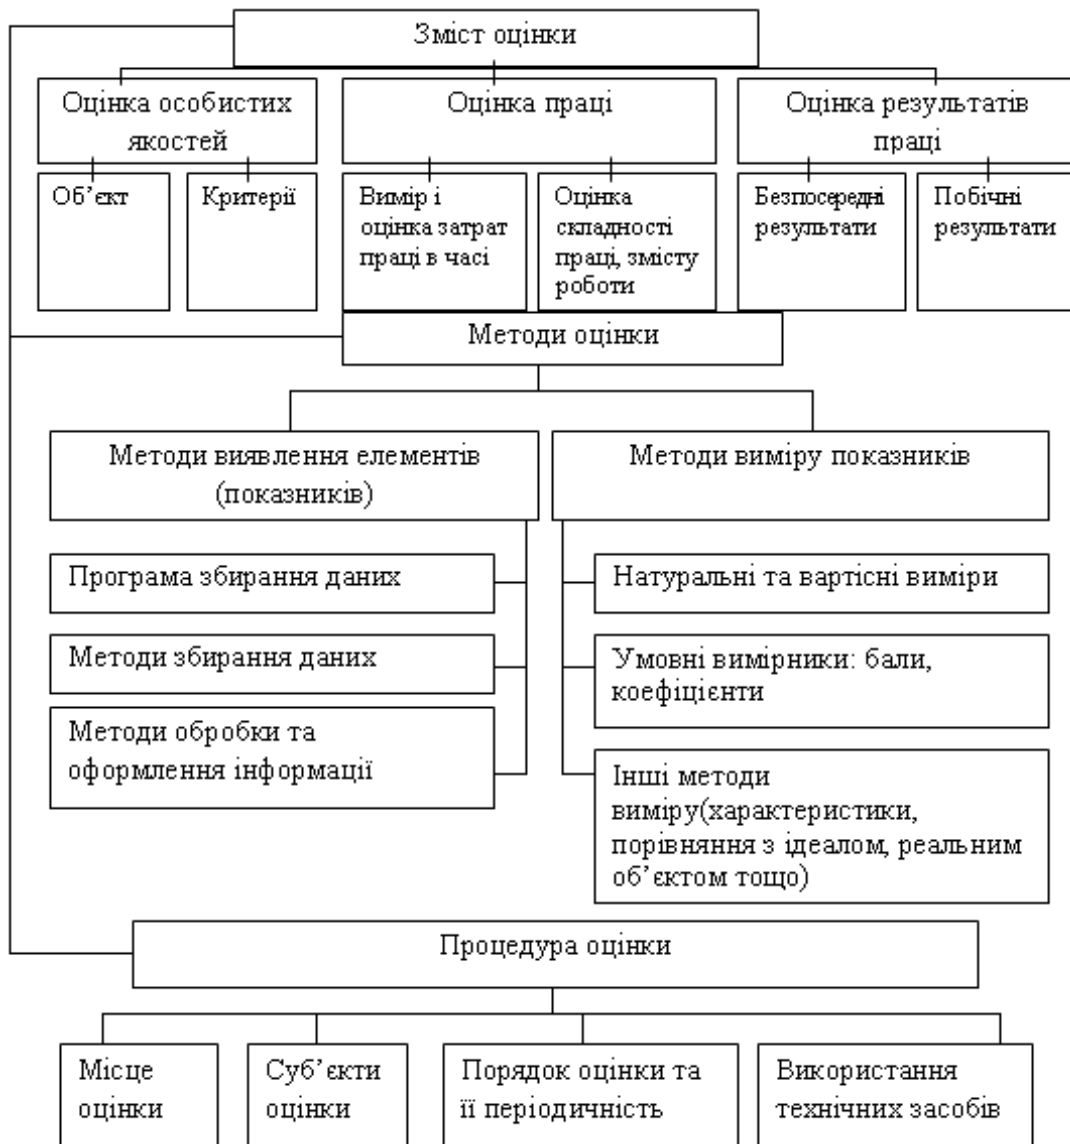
Зміст оцінки

Оцінка особистих якостей

Оцінка праці

Оцінка результатів праці

Об'єкт

Критерії

Вимір і оцінка затрат праці в часі

Оцінка складності праці, змісту роботи

Безпосередні результати

Побічні результати

Методи оцінки

Методи виявлення елементів (показників)

Методи виміру показників

Програма збирання даних

Методи збирання даних

Методи обробки та оформлення інформації

Натуральні та вартісні виміри

Умовні вимірники: бали, коефіцієнти

Інші методи виміру(характеристики, порівняння з ідеалом, реальним об'єктом тощо)

Процедура оцінки

Місце оцінки

Суб'єкти оцінки

Порядок оцінки та її періодичність

Використання технічних засобів